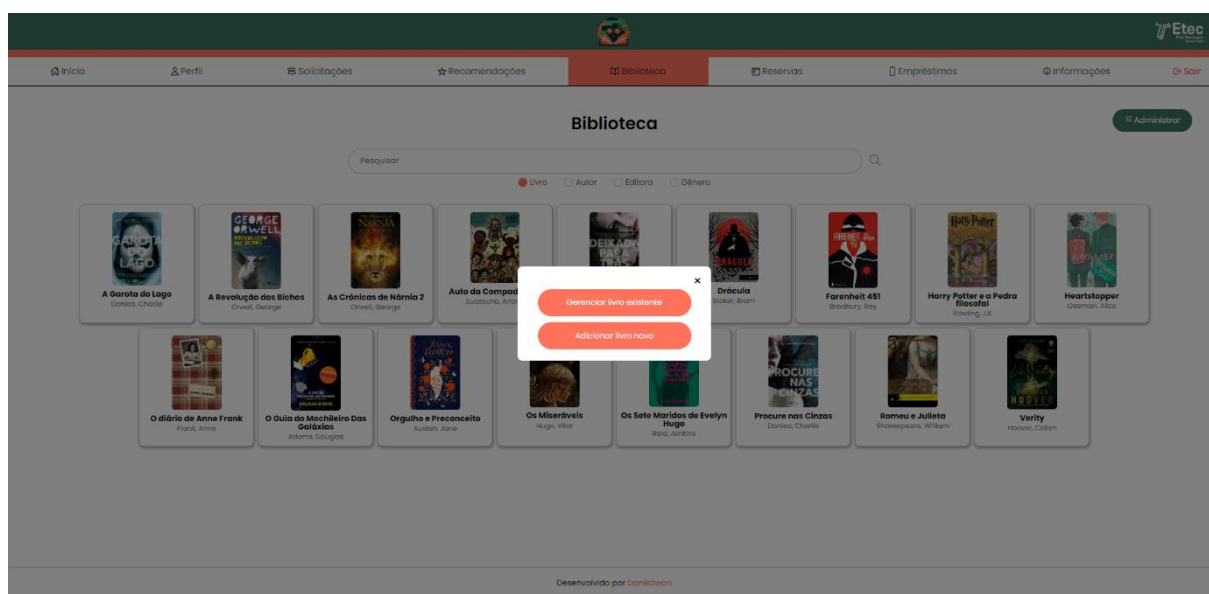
Etec

Início
Perfil
Solicitações
Recomendações
Biblioteca
Reservas
Empréstimos
Informações
Sair

Biblioteca

Administrar

Pesquisar

Livro
Autor
Editora
Gênero

GAROTA DO LAGO
A Garota do Lago
Donlea, Charlie

GEORGE ORWELL
A Revolução dos Bichos
Orwell, George

NÁRNIA
As Crônicas de Nárnia 2
Orwell, George

Auto da Compad
Suassuna, Arian

DEIXADA PARA TRÁS

DRÁCULA
Drácula
Stoker, Bram

FAHRENHEIT 451
Farenheit 451
Bradbury, Ray

Harry Potter
Harry Potter e a Pedra filosofal
Rowling, J.K

Heartstopper
Oseman, Alice

×
Gerenciar livro existente
Adicionar livro novo

O diário de Anne Frank
Frank, Anne

O Guia do Mochileiro Das Galáxias
Adams, Douglas

Orgulho e Preconceito
Austen, Jane

Os Miseráveis
Hugo, Vitor

Os Sete Maridos de Evelyn Hugo
Reid, Jenkins

PROCURE NAS CINZAS
Procure nas Cinzas
Donlea, Charlie

Romeu e Julieta
Shakespeare, William

HOOVER
Verity
Hoover, Colleen

Desenvolvido por Donkawori